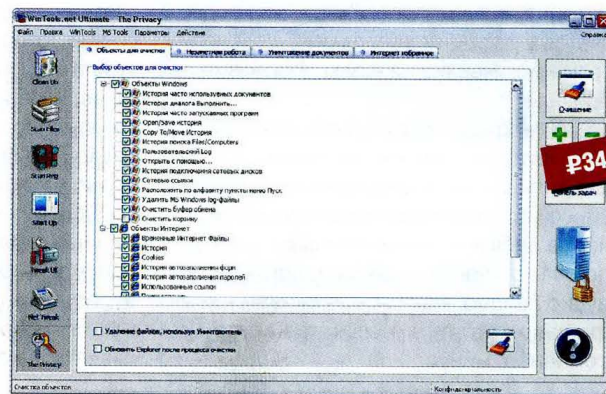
WinTools.net Ultimate - The Privacy

Файл Правка WinTools MS Tools Параметры Действия

Справка

Объекты для очистки | Невидимая работа | Уничтожение документов | Интернет избранное

Выбор объектов для очистки

Объекты Windows
История часто используемых документов
История диалога Выполнить...
История часто запускаемых программ
Open/Save история
Copy To/Move История
История поиска Files/Computers
Пользовательский Log
Открыть с помощью...
История подключения сетевых дисков
Сетевое ссылки
Расположить по алфавиту пункты меню Пуск
Удалить MS Windows log-файлы
Очистить Буфер обмена
Очистить корзину
Объекты Интернет
Временные Интернет Файлы
История
Cookies
История автозаполнения форм
История автозаполнения паролей
Использованные ссылки
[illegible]

Clean Up
Scan Files
Start Reg
Start Up
Tweak UI
Net Tweak
The Privacy

Очищение

₽34

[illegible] задач

Удаление файлов, используя Уничтожитель

Обновить Explorer после процесса очистки

Очистка объектов

Конфиденциальность